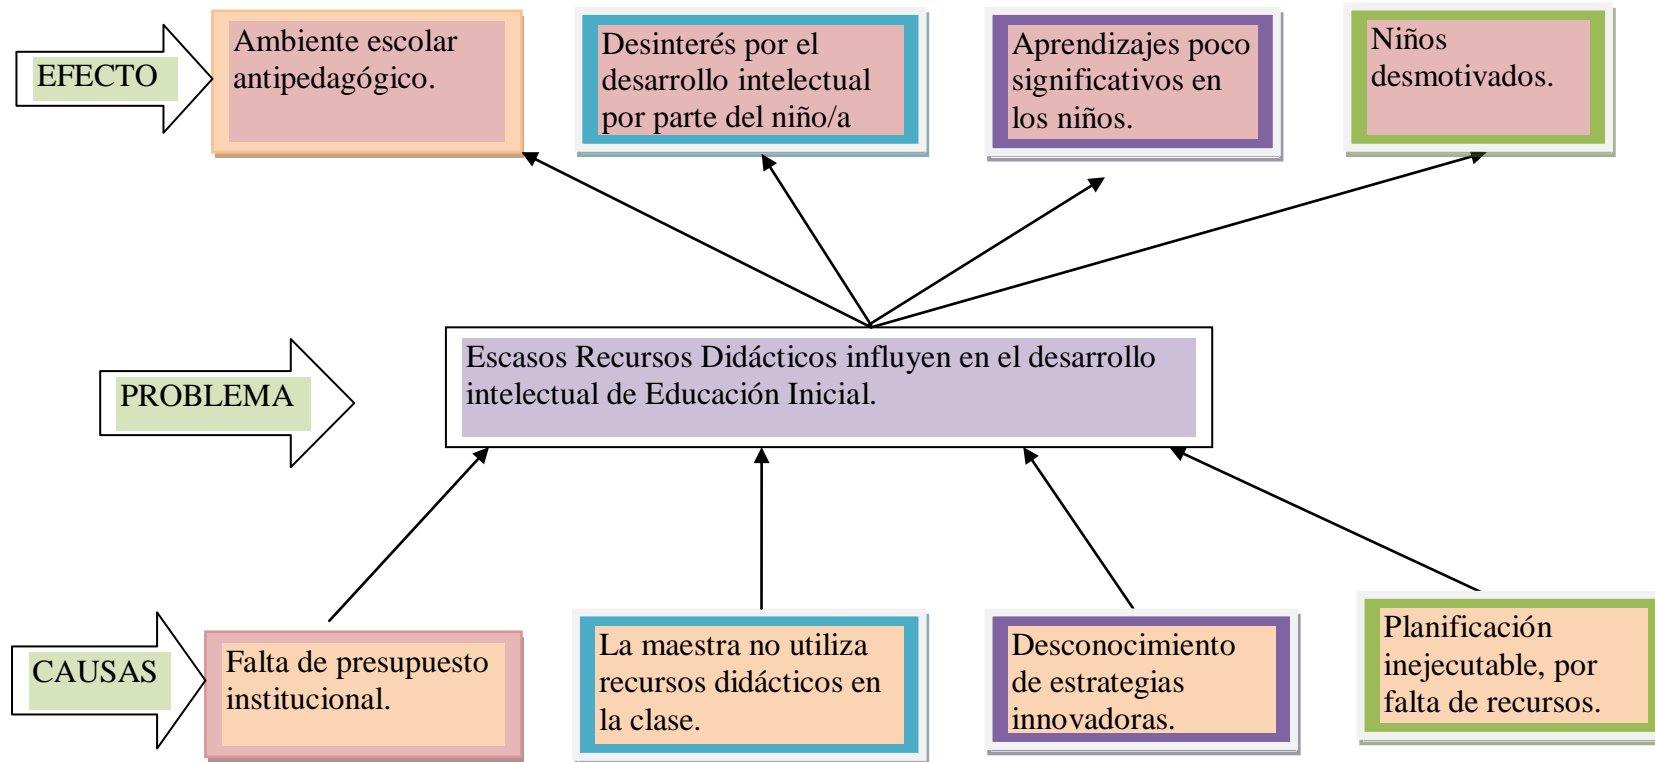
EFECTO

Ambiente escolar antipedagógico.

Desinterés por el desarrollo intelectual por parte del niño/a

Aprendizajes poco significativos en los niños.

Niños desmotivados.

PROBLEMA

Escasos Recursos Didácticos influyen en el desarrollo intelectual de Educación Inicial.

CAUSAS

Falta de presupuesto institucional.

La maestra no utiliza recursos didácticos en la clase.

Desconocimiento de estrategias innovadoras.

Planificación inejecutable, por falta de recursos.